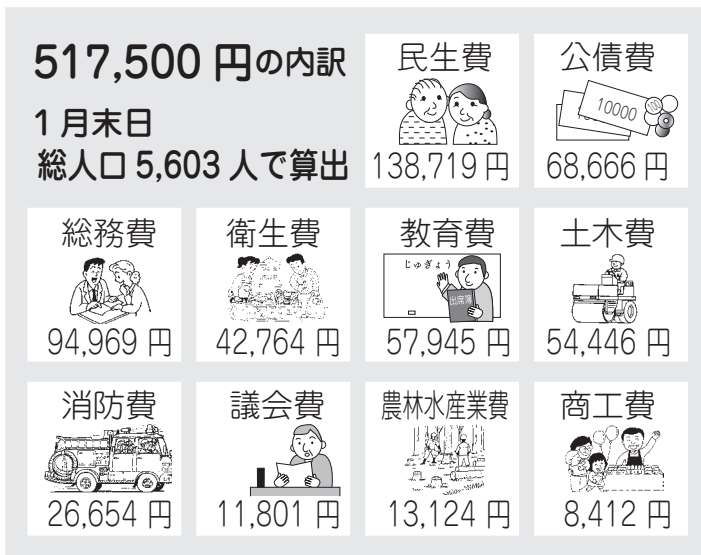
517,500 円の内訳
1 月末日
総人口 5,603 人で算出

民生費
138,719 円

公債費
10000
68,666 円

総務費
94,969 円

衛生費
42,764 円

教育費
じゅぎょう
出席簿
57,945 円

土木費
54,446 円

消防費
26,654 円

議会費
11,801 円

農林水産業費
13,124 円

商工費
8,412 円